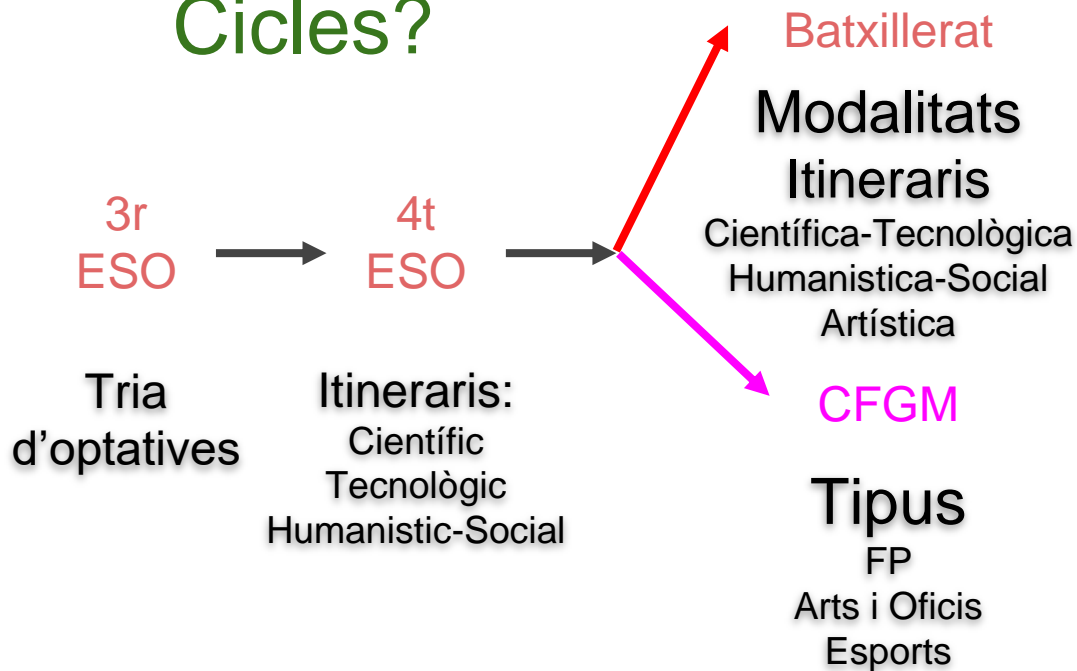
Cicles?

3r
ESO

Tria d'optatives

4t
ESO

Itineraris:
Científic
Tecnològic
Humanistic-Social

Batxillerat

Modalitats
Itineraris
Científica-Tecnològica
Humanistica-Social
Artística

CFGM

Tipus
FP
Arts i Oficis
Esports